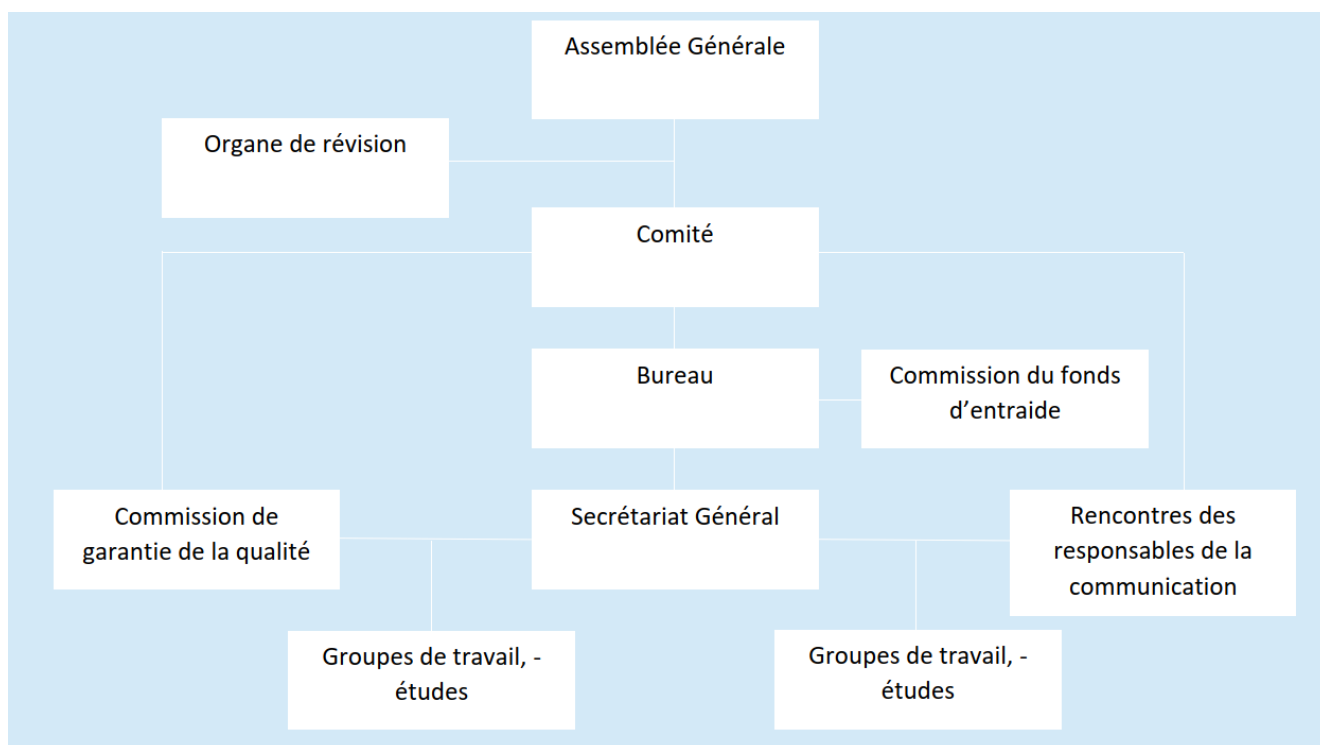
Assemblée Générale

Organe de révision

Comité

Bureau

Commission du fonds d’entraide

Commission de garantie de la qualité

Secrétariat Général

Rencontres des responsables de la communication

Groupes de travail, -études

Groupes de travail, -études